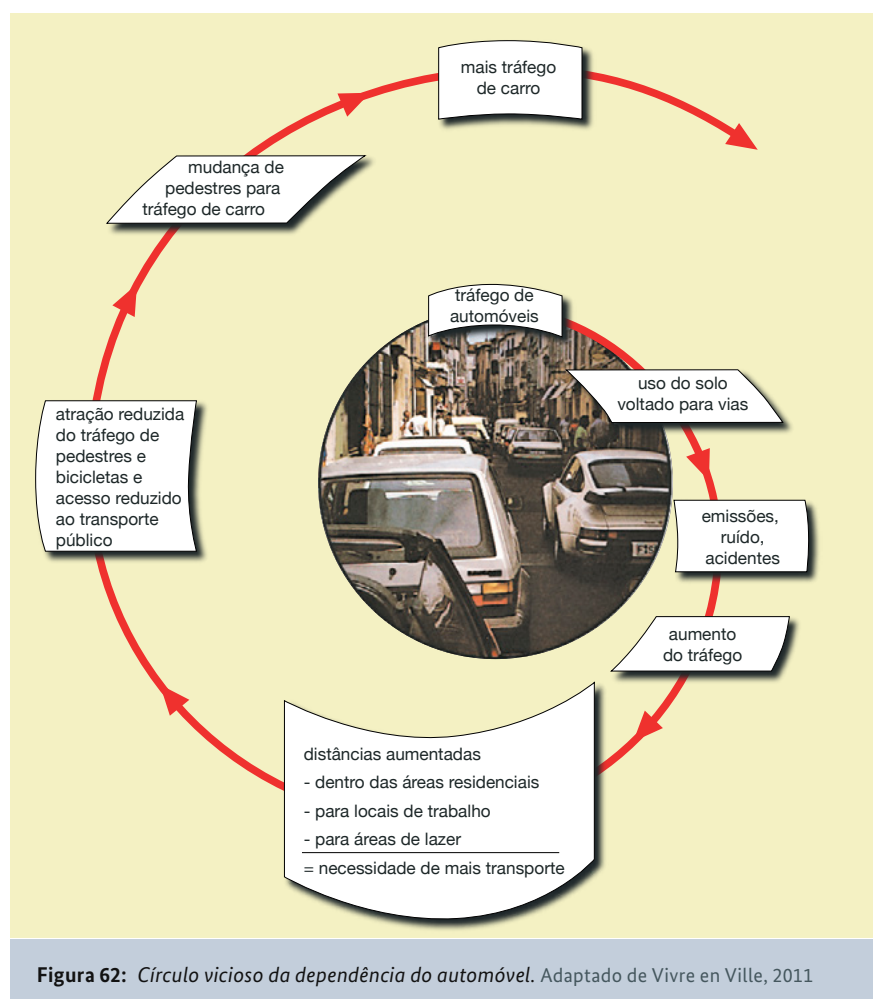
mais tráfego de carro

mudança de pedestres para tráfego de carro

tráfego de automóveis

uso do solo voltado para vias

atração reduzida do tráfego de pedestres e bicicletas e acesso reduzido ao transporte público

emissões, ruído, acidentes

aumento do tráfego

distâncias aumentadas
- dentro das áreas residenciais
- para locais de trabalho
- para áreas de lazer
= necessidade de mais transporte

**Figura 62:** *Círculo vicioso da dependência do automóvel.* Adaptado de Vivre en Ville, 2011